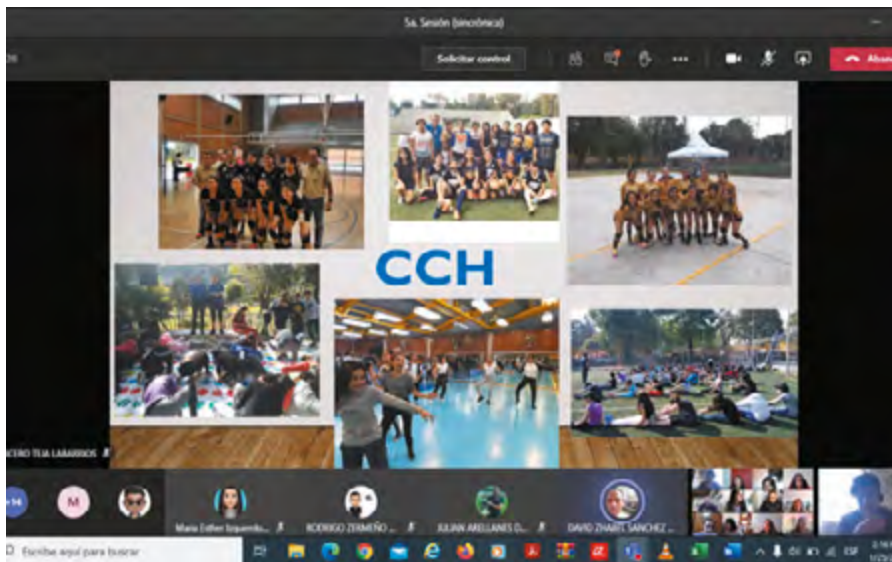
5a. Sesión (sincrónica)

Solicitar control

Aban

CCH

CERO TEJA LABARRIOS

+14

M

Maria Esther Izquierdo...

RODRIGO ZERMEÑO ...

JULIAN ARELLANES D...

DAVID ZHARTL SANCHEZ ...

Escribe aquí para buscar

ESP